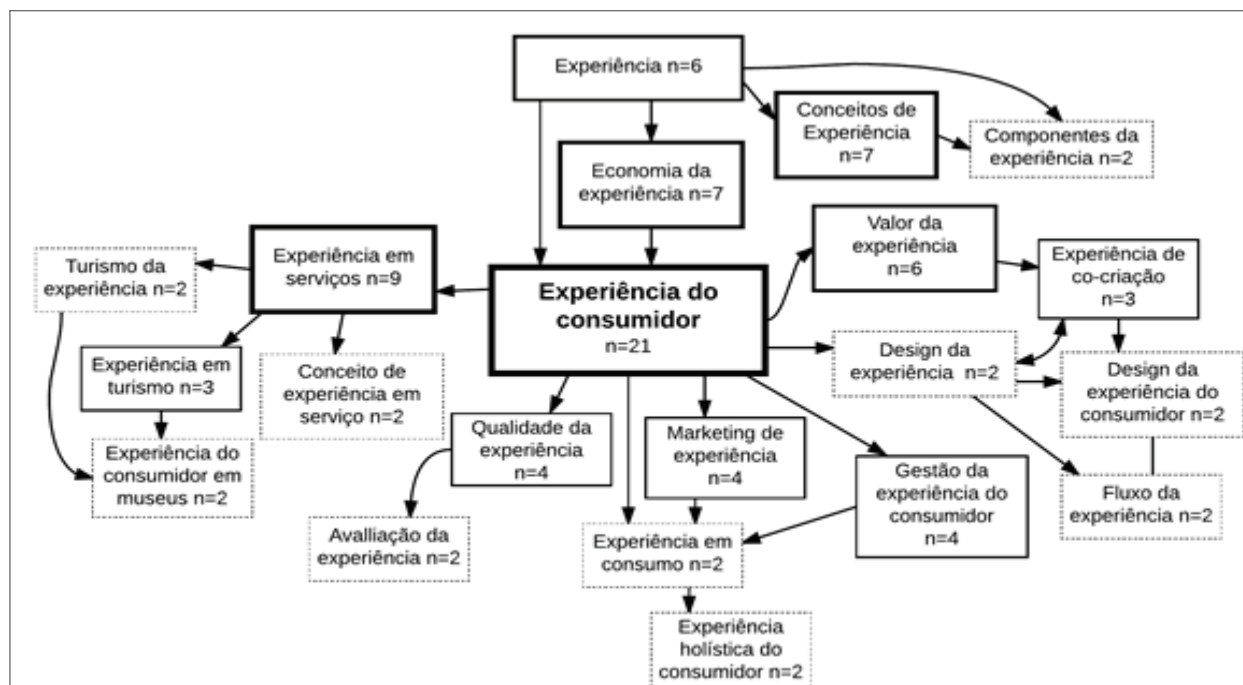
Experiência n=6

Conceitos de Experiência n=7

Componentes da experiência n=2

Economia da experiência n=7

Experiência em serviços n=9

Turismo da experiência n=2

Experiência do consumidor n=21

Valor da experiência n=6

Experiência de co-criação n=3

Design da experiência n=2

Design da experiência do consumidor n=2

Experiência em turismo n=3

Conceito de experiência em serviço n=2

Experiência do consumidor em museus n=2

Qualidade da experiência n=4

Marketing de experiência n=4

Gestão da experiência do consumidor n=4

Fluxo da experiência n=2

Avalliação da experiência n=2

Experiência em consumo n=2

Experiência holística do consumidor n=2